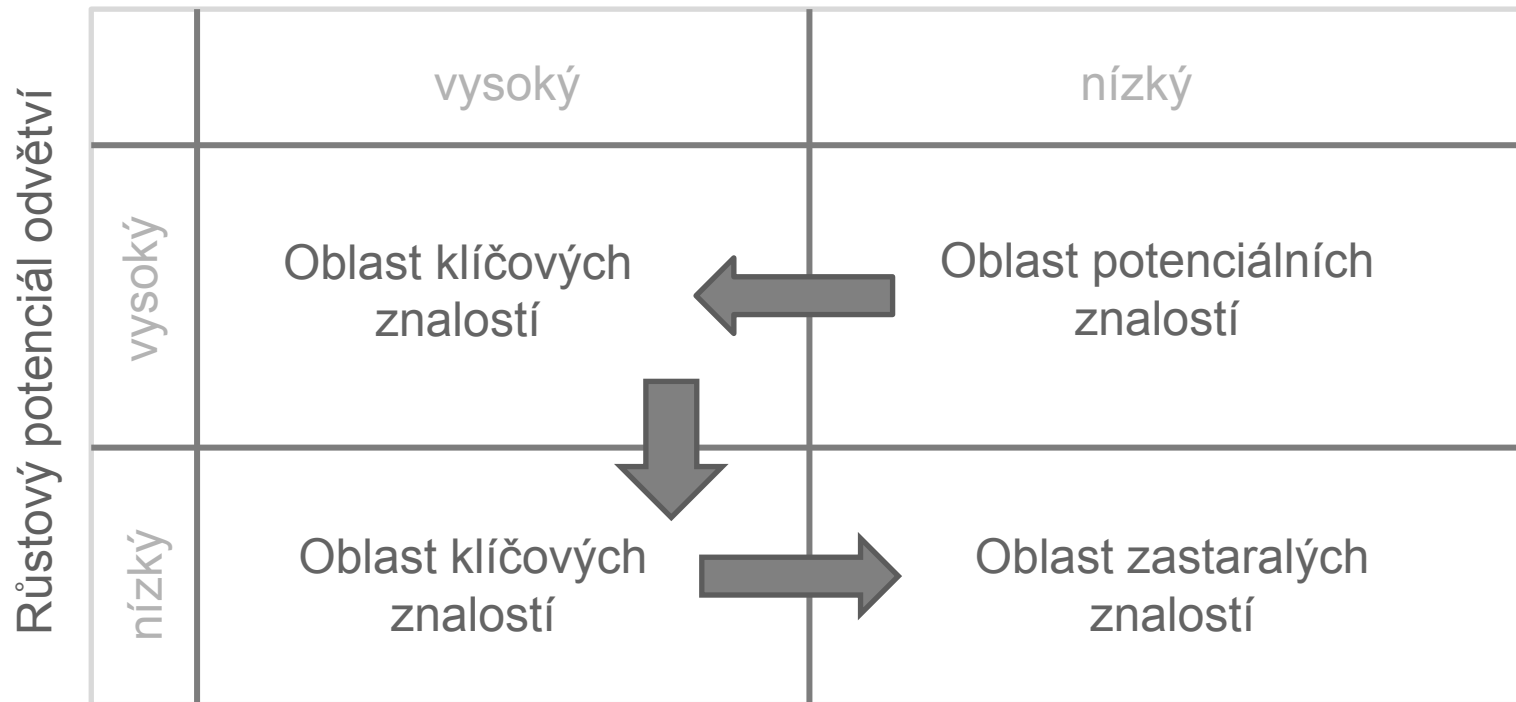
Růstový potenciál odvětví

| | vysoký | nízký |
|---|---|---|
| vysoký | Oblast klíčových znalostí | Oblast potenciálních znalostí |
| nízký | Oblast klíčových znalostí | Oblast zastaralých znalostí |